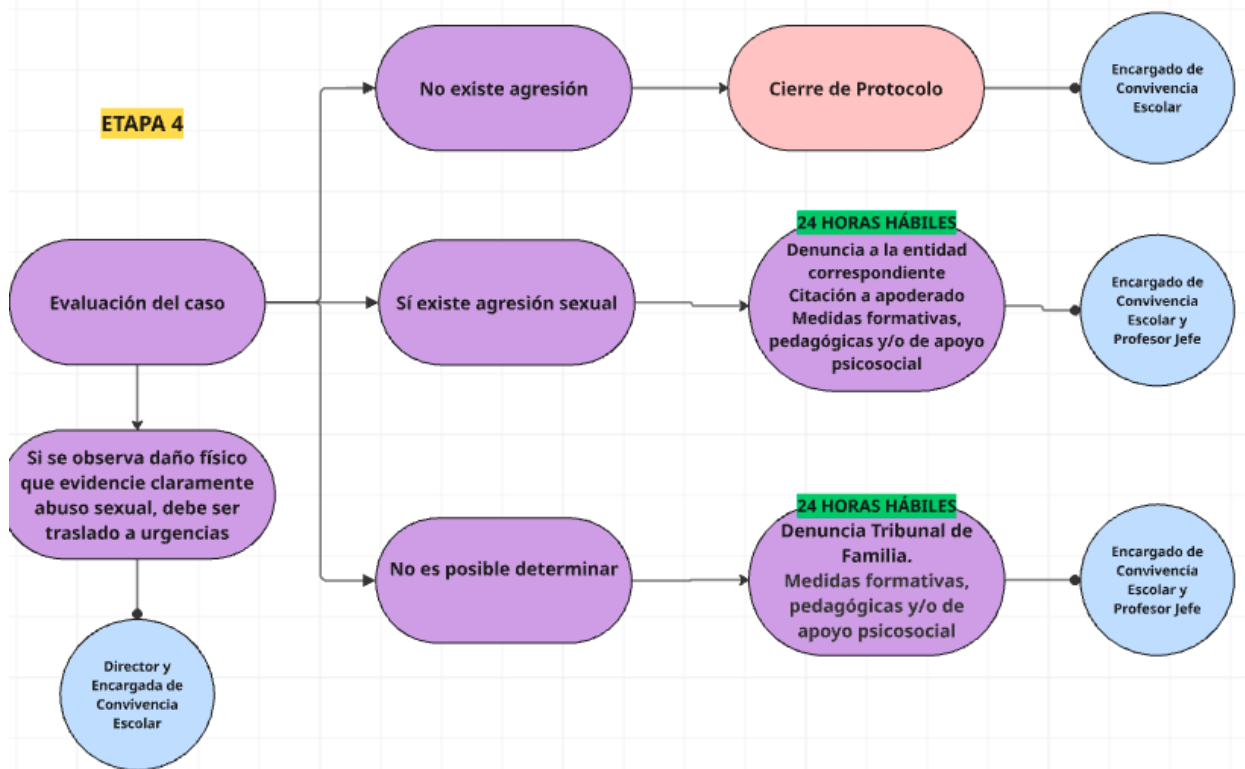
ETAPA 4

Evaluación del caso

No existe agresión

Cierre de Protocolo

Encargado de Convivencia Escolar

Sí existe agresión sexual

24 HORAS HÁBILES

Denuncia a la entidad correspondiente
Citación a apoderado
Medidas formativas, pedagógicas y/o de apoyo psicosocial

Encargado de Convivencia Escolar y Profesor Jefe

Si se observa daño físico que evidencie claramente abuso sexual, debe ser traslado a urgencias

Director y Encargada de Convivencia Escolar

No es posible determinar

24 HORAS HÁBILES

Denuncia Tribunal de Familia.
Medidas formativas, pedagógicas y/o de apoyo psicosocial

Encargado de Convivencia Escolar y Profesor Jefe